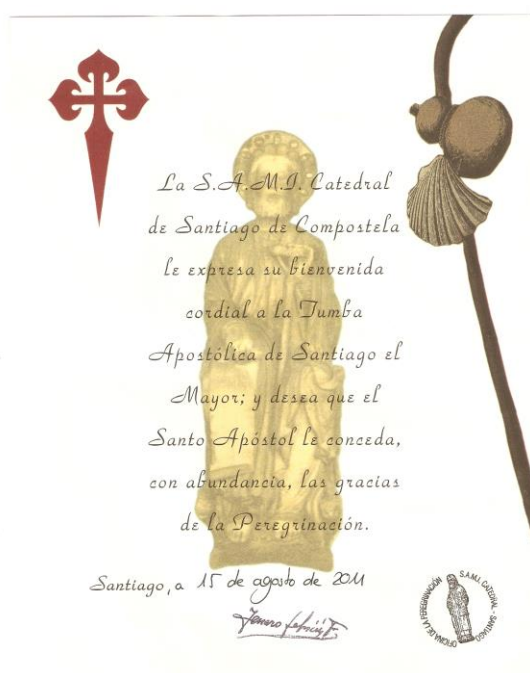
La S.A.M.I. Catedral de Santiago de Compostela le expresa su bienvenida cordial a la Tumba Apostólica de Santiago el Mayor; y desea que el Santo Apóstol le conceda, con abundancia, las gracias de la Peregrinación.

Santiago, a 15 de agosto de 2011

Genaro Fabrício F.

OFICINA DE LA PEREGRINACIÓN · S.A.M.I. CATEDRAL · SANTIAGO